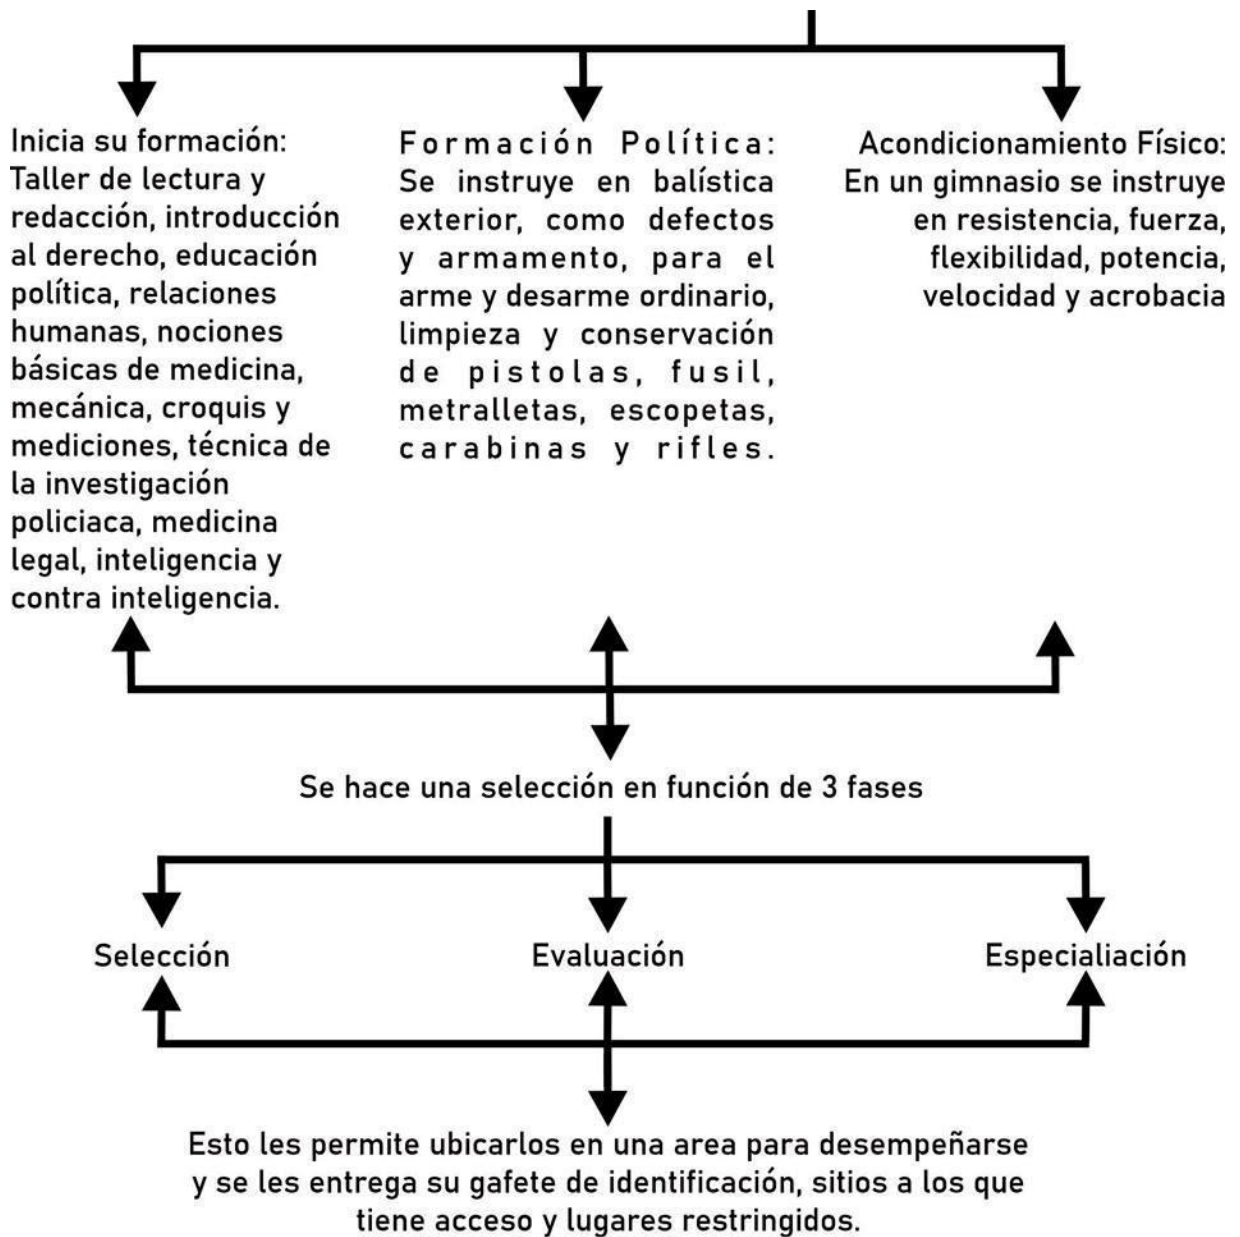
Inicia su formación: Taller de lectura y redacción, introducción al derecho, educación política, relaciones humanas, nociones básicas de medicina, mecánica, croquis y mediciones, técnica de la investigación policiaca, medicina legal, inteligencia y contra inteligencia.

Formación Política: Se instruye en balística exterior, como defectos y armamento, para el arme y desarme ordinario, limpieza y conservación de pistolas, fusil, metralletas, escopetas, carabinas y rifles.

Acondicionamiento Físico: En un gimnasio se instruye en resistencia, fuerza, flexibilidad, potencia, velocidad y acrobacia

Se hace una selección en función de 3 fases

Selección

Evaluación

Especialiación

Esto les permite ubicarlos en una area para desempeñarse y se les entrega su gafete de identificación, sitios a los que tiene acceso y lugares restringidos.